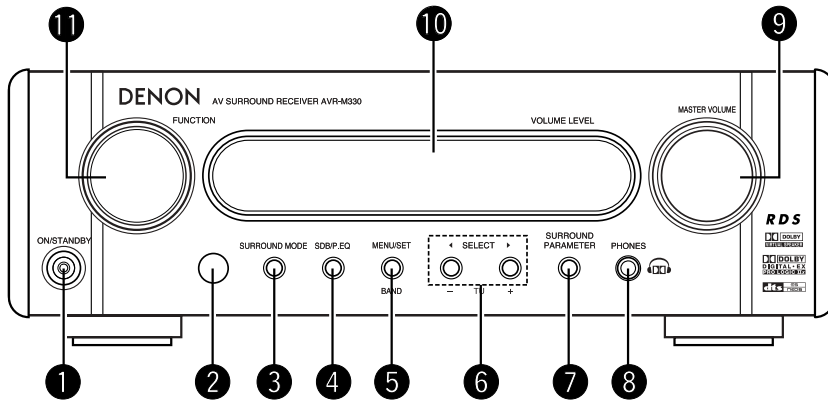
11 10 9

DENON AV SURROUND RECEIVER AVR-M330

FUNCTION

VOLUME LEVEL

MASTER VOLUME

RDS

DOLBY DIGITAL SURROUND

DOLBY DIGITAL·EX PRO LOGIC IIx

dts

ON/STANDBY

SURROUND MODE

SDB/P.EQ

MENU/SET

BAND

◄ SELECT ►

– TU +

SURROUND PARAMETER

PHONES

1 2 3 4 5 6 7 8